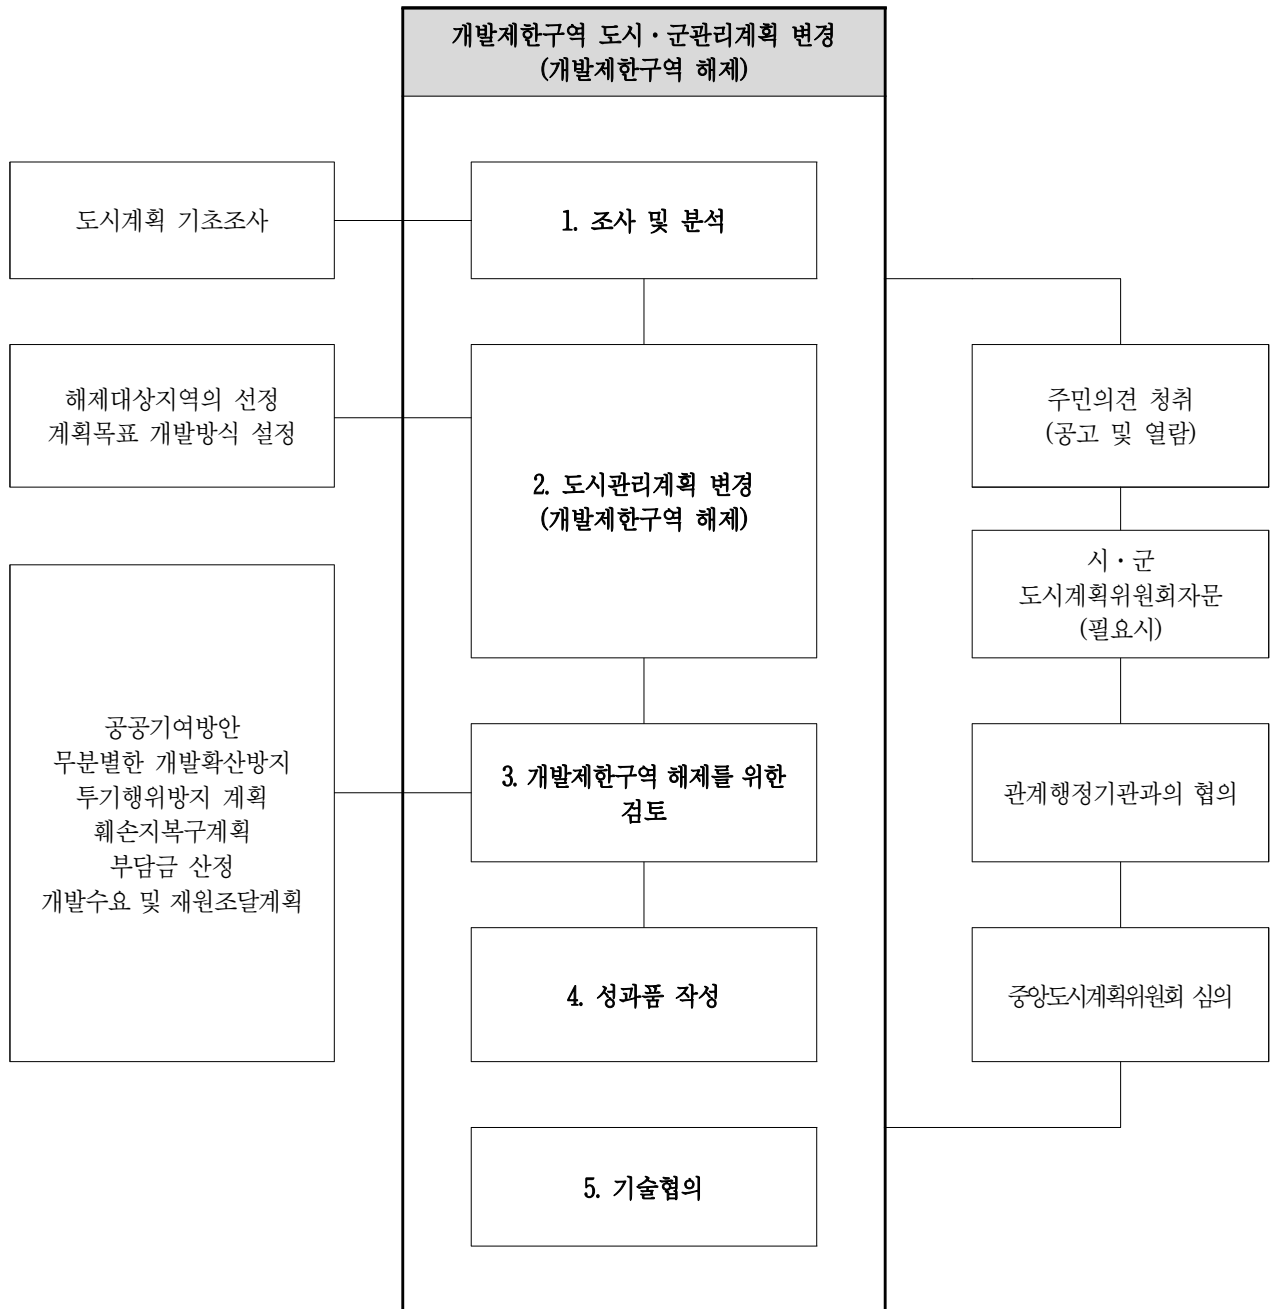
개발제한구역 도시·군관리계획 변경
(개발제한구역 해제)

도시계획 기초조사

1. 조사 및 분석

해제대상지역의 선정
계획목표 개발방식 설정

2. 도시관리계획 변경
(개발제한구역 해제)

주민의견 청취
(공고 및 열람)

시·군
도시계획위원회자문
(필요시)

공공기여방안
무분별한 개발확산방지
투기행위방지 계획
훼손지복구계획
부담금 산정
개발수요 및 재원조달계획

3. 개발제한구역 해제를 위한 검토

관계행정기관과의 협의

4. 성과품 작성

중앙도시계획위원회 심의

5. 기술협의